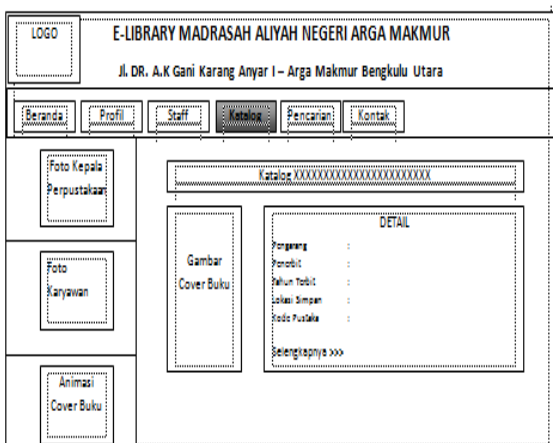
LOGO

E-LIBRARY MADRASAH ALIYAH NEGERI ARGA MAKMUR

Jl. DR. A.K Gani Karang Anyar I – Arga Makmur Bengkulu Utara

Beranda Profil Staff Katalog Pencarian Kontak

Foto Kepala Perpustakaan

Foto Karyawan

Animasi Cover Buku

Katalog XXXXXXXXXXXXXXXXXXXXXX

Gambar Cover Buku

DETAIL

Pengarang :
Penerbit :
Tahun Terbit :
Lokasi Simpan :
Kode Pustaka :

Selengkapnya >>>